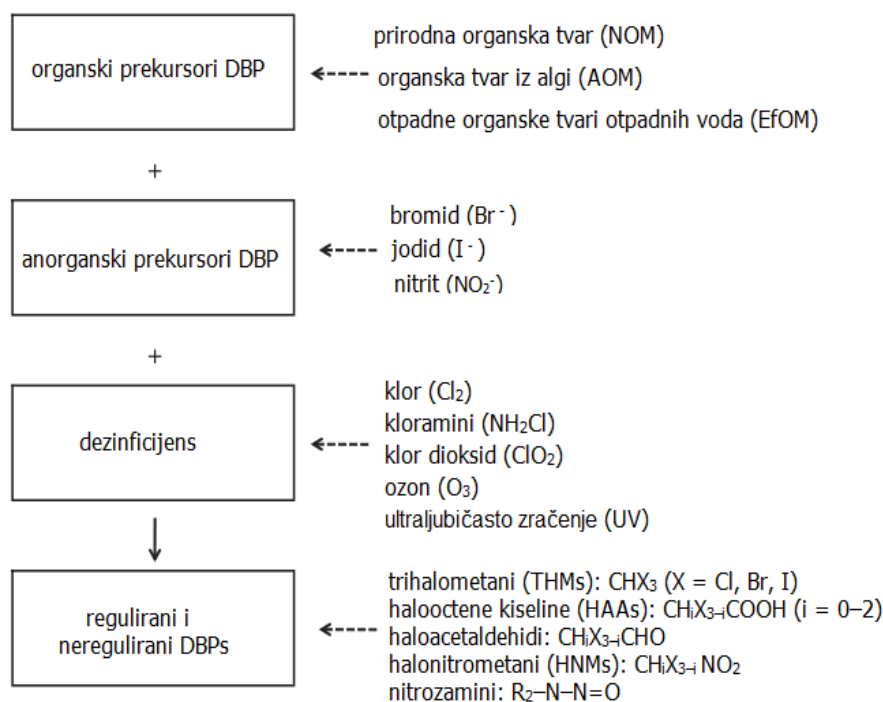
organski prekursori DBP

prirodna organska tvar (NOM)
organska tvar iz algi (AOM)
otpadne organske tvari otpadnih voda (EfOM)

+

anorganski prekursori DBP

bromid ($Br^-$)
jodid ($I^-$)
nitrit ($NO_2^-$)

+

dezinficijens

klor ($Cl_2$)
kloramini ($NH_2Cl$)
klor dioksid ($ClO_2$)
ozon ($O_3$)
ultraljubičasto zračenje (UV)

regulirani i neregulirani DBPs

trihalometani (THMs): $CHX_3$ (X = Cl, Br, I)
halooctene kiseline (HAAs): $CH_iX_{3-i}COOH$ (i = 0–2)
haloacetaldehidi: $CH_iX_{3-i}CHO$
halonitrometani (HNMs): $CH_iX_{3-i}NO_2$
nitrozamini: $R_2{-}N{-}N{=}O$